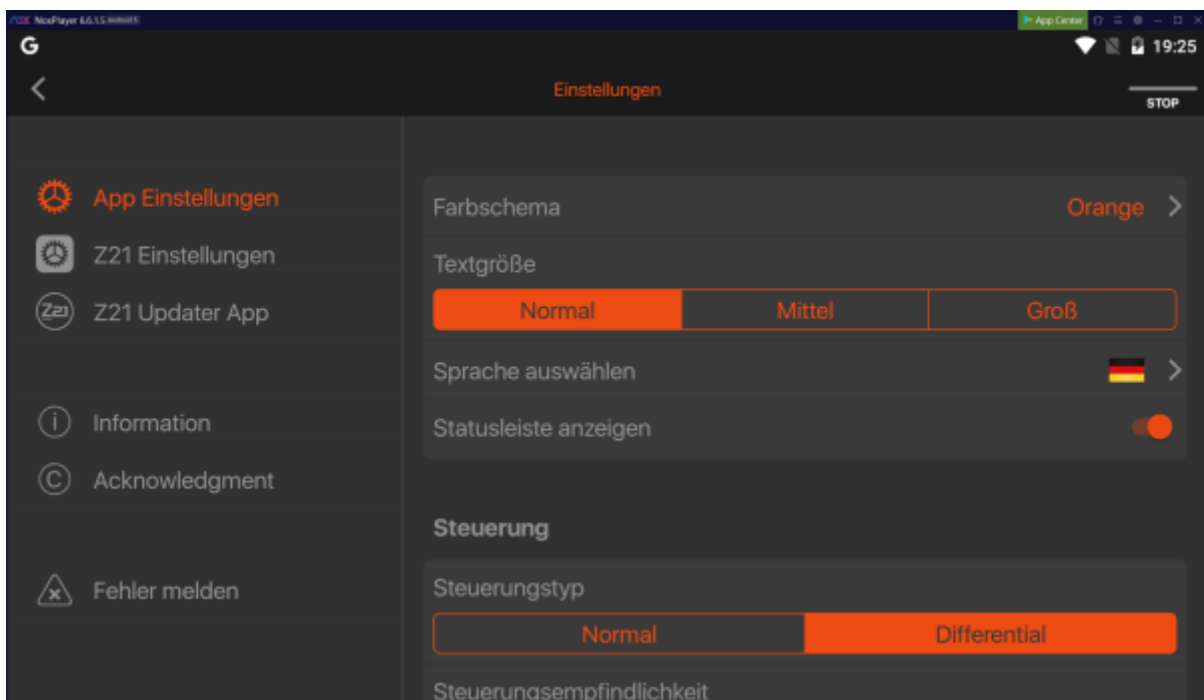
NoxPlayer 6.6.1.5 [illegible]
App Center

G

19:25

Einstellungen

STOP

App Einstellungen

Z21 Einstellungen

Z21 Updater App

Information

Acknowledgment

Fehler melden

Farbschema
Orange

Textgröße

| Normal | Mittel | Groß |
|---|---|---|

Sprache auswählen

Statusleiste anzeigen

Steuerung

Steuerungstyp

| Normal | Differential |
|---|---|

Steuerungsempfindlichkeit